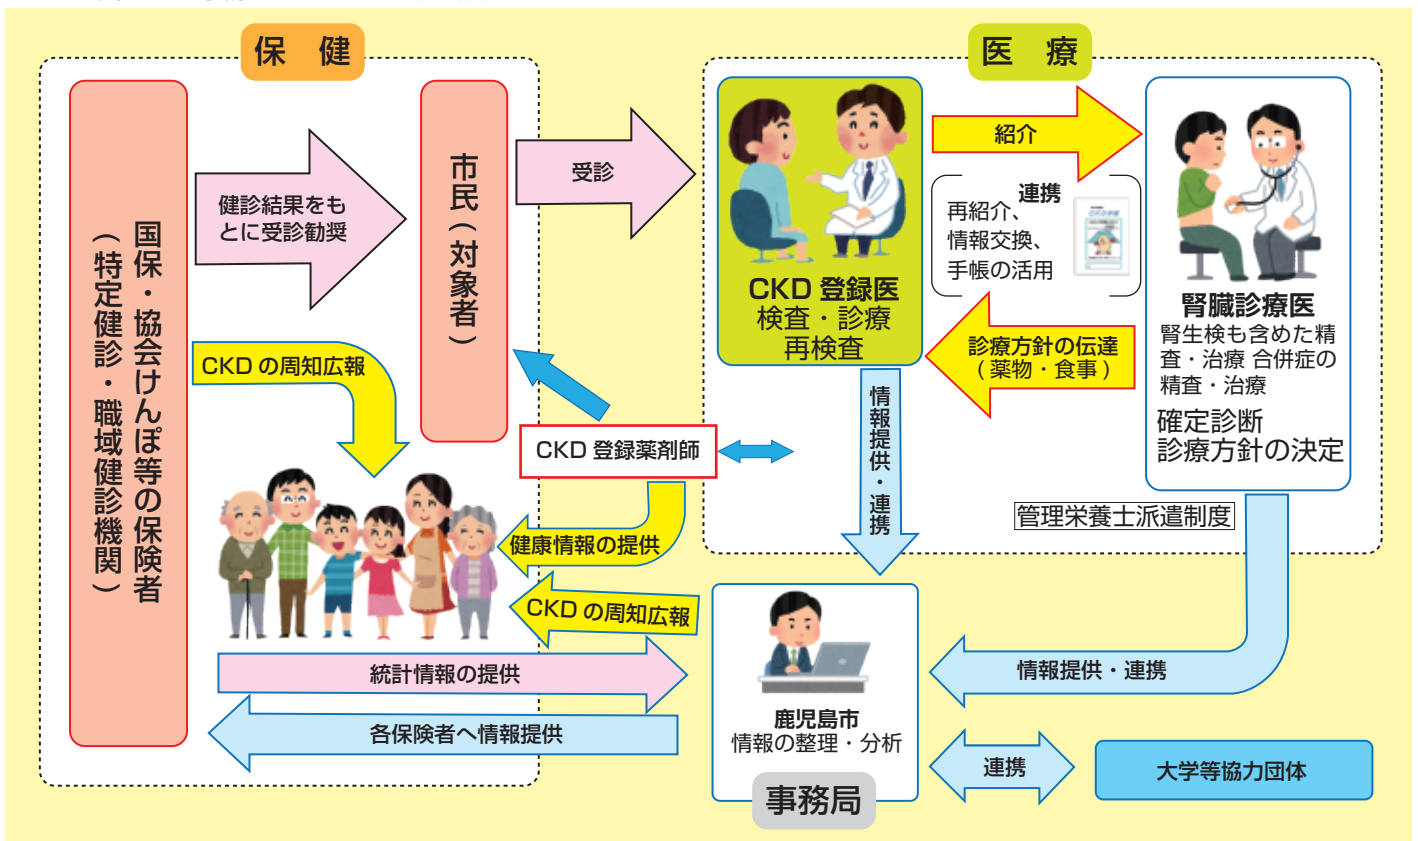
保　健

医　療

国保・協会けんぽ等の保険者（特定健診・職域健診機関）

健診結果をもとに受診勧奨

市民（対象者）

受診

CKD 登録医
検査・診療
再検査

紹介

連携
再紹介、
情報交換、
手帳の活用

腎臓診療医
腎生検も含めた精査・治療 合併症の精査・治療
確定診断
診療方針の決定

診療方針の伝達
（薬物・食事）

CKD の周知広報

CKD 登録薬剤師

情報提供・連携

管理栄養士派遣制度

健康情報の提供

CKD の周知広報

統計情報の提供

各保険者へ情報提供

鹿児島市
情報の整理・分析

事務局

情報提供・連携

連携

大学等協力団体